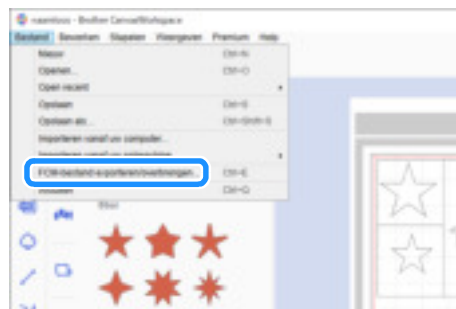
naamloos - Brother CanvasWorkspace

Bestand Bewerken Stapelen Weergeven Premium Help

Nieuw Ctrl+N

Openen... Ctrl+O

Open recent

Opslaan Ctrl+S

Opslaan als... Ctrl+Shift+S

Importeren vanaf uw computer...

Importeren vanaf uw opslagruimte

FCM-bestand exporteren/overbrengen... Ctrl+E

Afsluiten Ctrl+Q

Ster